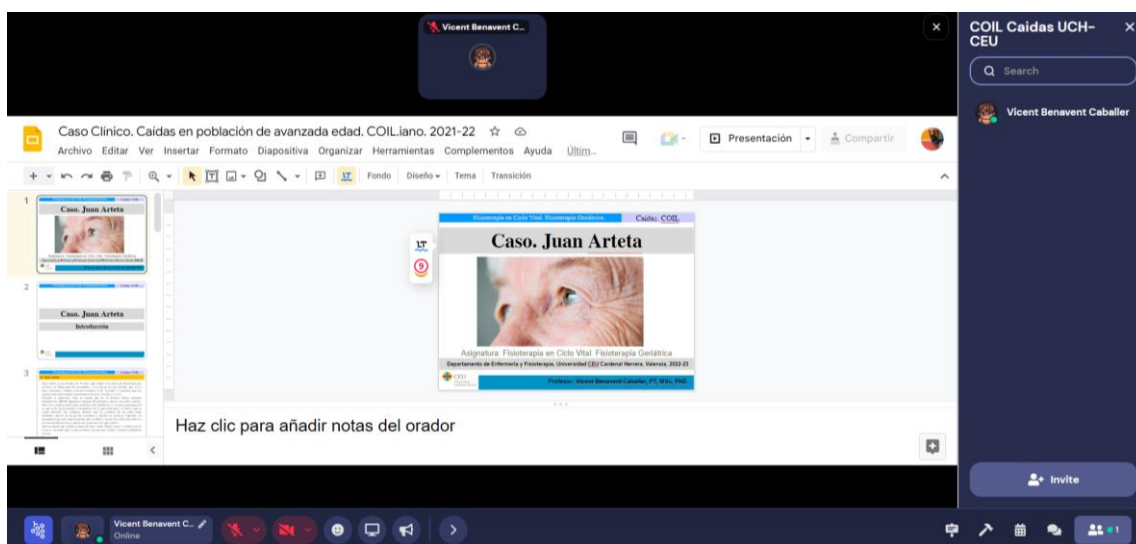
Vicent Benavent C...

Caso Clinico. Caidas en población de avanzada edad. COIL.iano. 2021-22

Archivo Editar Ver Insertar Formato Diapositiva Organizar Herramientas Complementos Ayuda Últim...

Presentación

Compartir

Fondo Diseño Tema Transición

1

Caso. Juan Arteta

2

Caso. Juan Arteta

Introducción

3

Fisioterapia en Ciclo Vital. Fisioterapia Geriátrica

Caídas. COIL

Caso. Juan Arteta

Asignatura: Fisioterapia en Ciclo Vital. Fisioterapia Geriátrica

Departamento de Enfermería y Fisioterapia. Universidad CEU Cardenal Herrera. Valencia. 2022-23

CEU

Profesor: Vicent Benavent Caballer, PT, MSc, PhD.

Haz clic para añadir notas del orador

COIL Caidas UCH-CEU

Search

Vicent Benavent Caballer

Invite

Vicent Benavent C...

Online

1